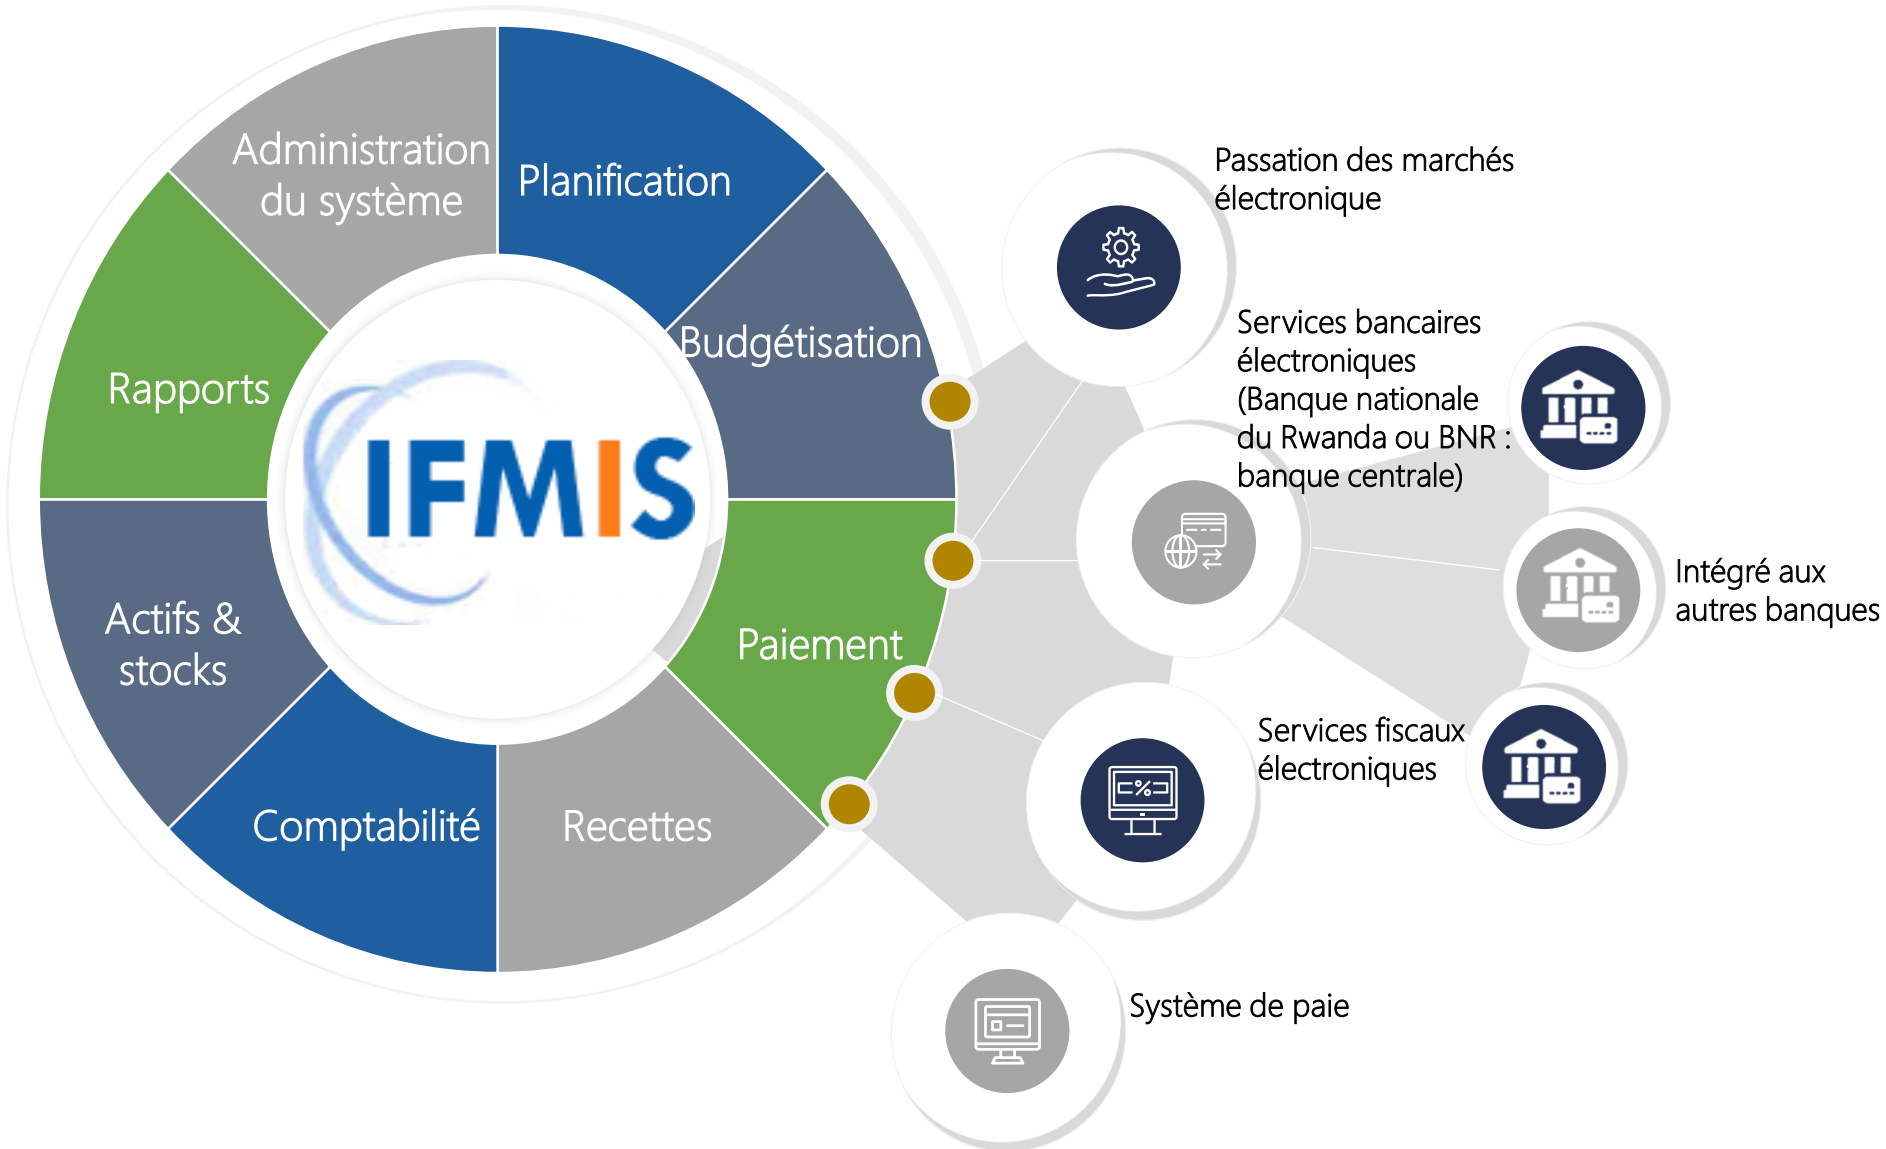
Administration du système

Planification

Budgétisation

Rapports

IFMIS

Actifs & stocks

Paiement

Comptabilité

Recettes

Passation des marchés électronique

Services bancaires électroniques (Banque nationale du Rwanda ou BNR : banque centrale)

Intégré aux autres banques

Services fiscaux électroniques

Système de paie